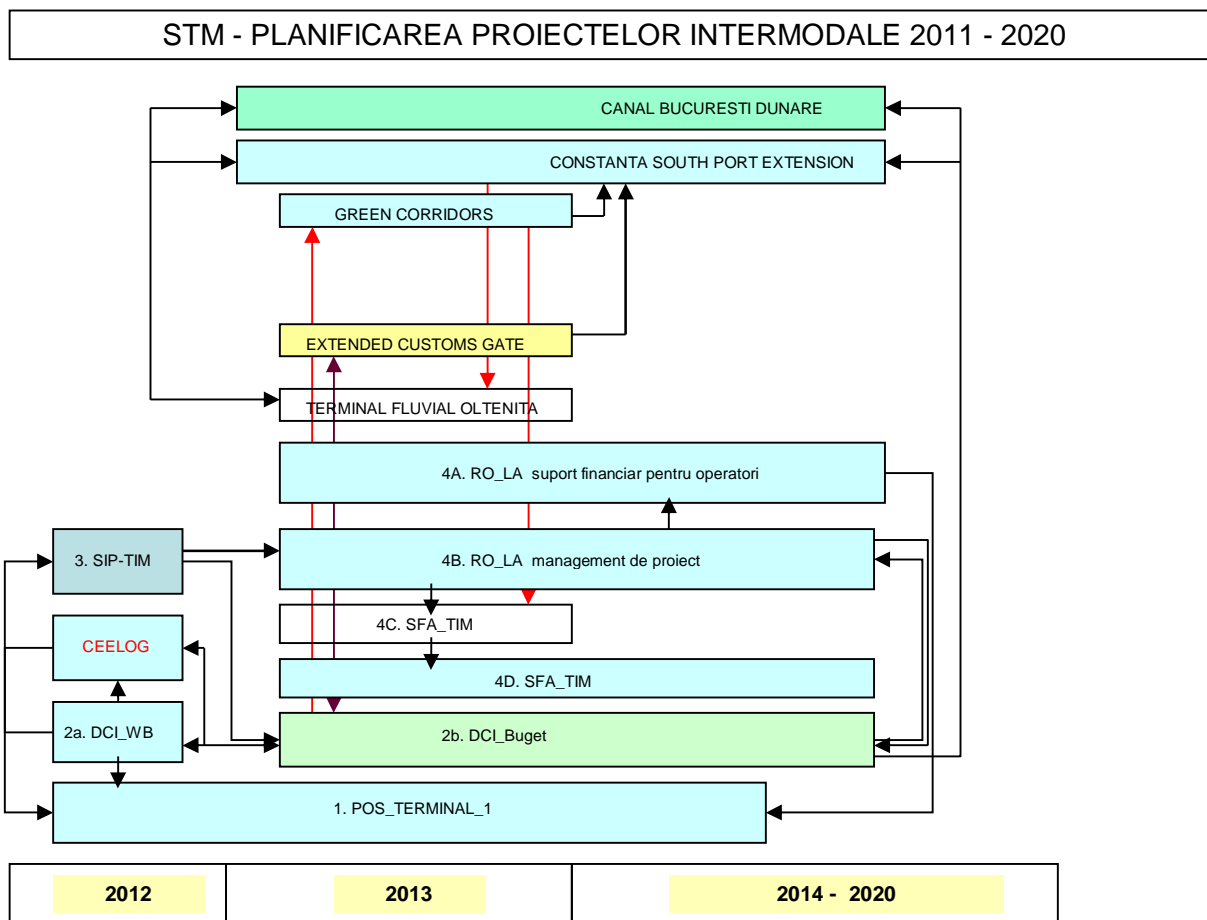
STM - PLANIFICAREA PROIECTELOR INTERMODALE 2011 - 2020

CANAL BUCURESTI DUNARE

CONSTANTA SOUTH PORT EXTENSION

GREEN CORRIDORS

EXTENDED CUSTOMS GATE

TERMINAL FLUVIAL OLTENITA

4A. RO_LA suport financiar pentru operatori

3. SIP-TIM

4B. RO_LA management de proiect

CEELOG

4C. SFA_TIM

4D. SFA_TIM

2a. DCI_WB

2b. DCI_Buget

1. POS_TERMINAL_1

| 2012 | 2013 | 2014 - 2020 |
|---|---|---|